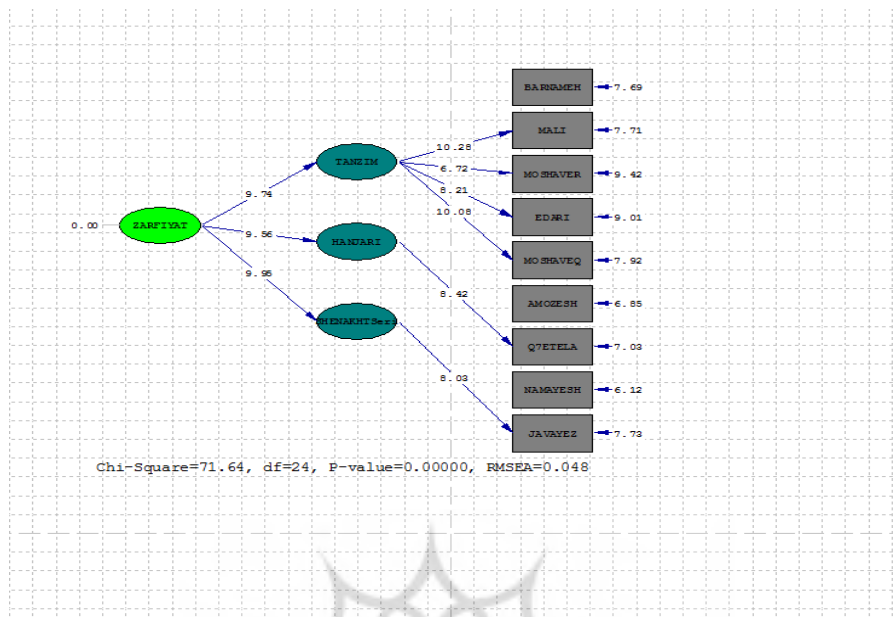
BARNAMEH 7.69
MALI 7.71
MOSHAVER 9.42
EDARI 9.01
MOSHAVEQ 7.92
AMOZESH 6.85
Q7ETELA 7.03
NAMAYESH 6.12
JAVAYEZ 7.73

TANZIM
HANJARI
SHENAKHTSez
ZARFIYAT
0.00

9.74
9.56
9.96
10.28
6.72
8.21
10.08
8.42
8.03

Chi-Square=71.64, df=24, P-value=0.00000, RMSEA=0.048